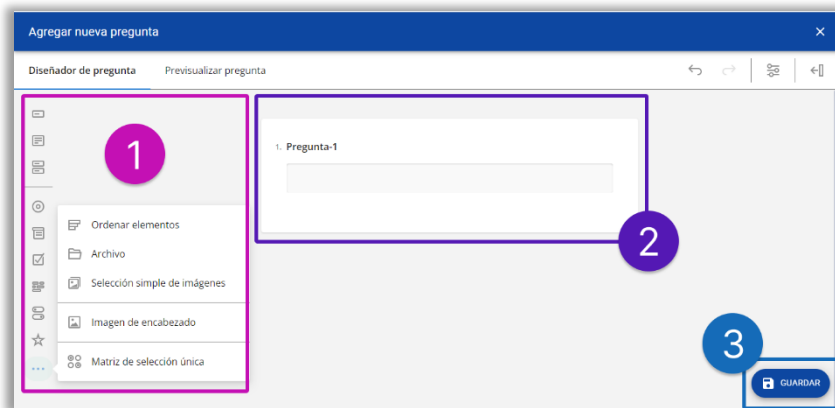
Agregar nueva pregunta

×

Diseñador de pregunta

Previsualizar pregunta

1

Ordenar elementos

Archivo

Selección simple de imágenes

Imagen de encabezado

Matriz de selección única

1. Pregunta-1

2

3

GUARDAR